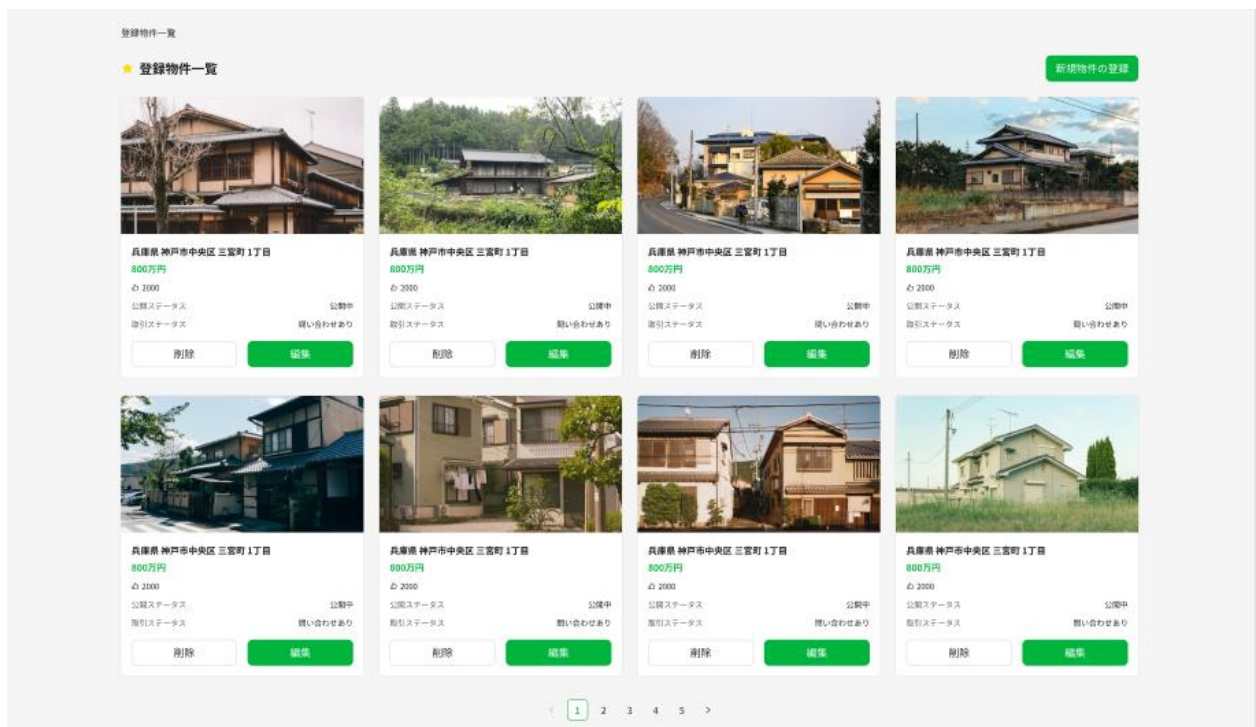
登録物件一覧

登録物件一覧

新規物件の登録

兵庫県 神戸市中央区 三宮町 1丁目
800万円
2000
公開ステータス 公開中
取引ステータス 問い合わせあり
削除 編集

兵庫県 神戸市中央区 三宮町 1丁目
800万円
2000
公開ステータス 公開中
取引ステータス 問い合わせあり
削除 編集

兵庫県 神戸市中央区 三宮町 1丁目
800万円
2000
公開ステータス 公開中
取引ステータス 問い合わせあり
削除 編集

兵庫県 神戸市中央区 三宮町 1丁目
800万円
2000
公開ステータス 公開中
取引ステータス 問い合わせあり
削除 編集

兵庫県 神戸市中央区 三宮町 1丁目
800万円
2000
公開ステータス 公開中
取引ステータス 問い合わせあり
削除 編集

兵庫県 神戸市中央区 三宮町 1丁目
800万円
2000
公開ステータス 公開中
取引ステータス 問い合わせあり
削除 編集

兵庫県 神戸市中央区 三宮町 1丁目
800万円
2000
公開ステータス 公開中
取引ステータス 問い合わせあり
削除 編集

兵庫県 神戸市中央区 三宮町 1丁目
800万円
2000
公開ステータス 公開中
取引ステータス 問い合わせあり
削除 編集

< 1 2 3 4 5 >